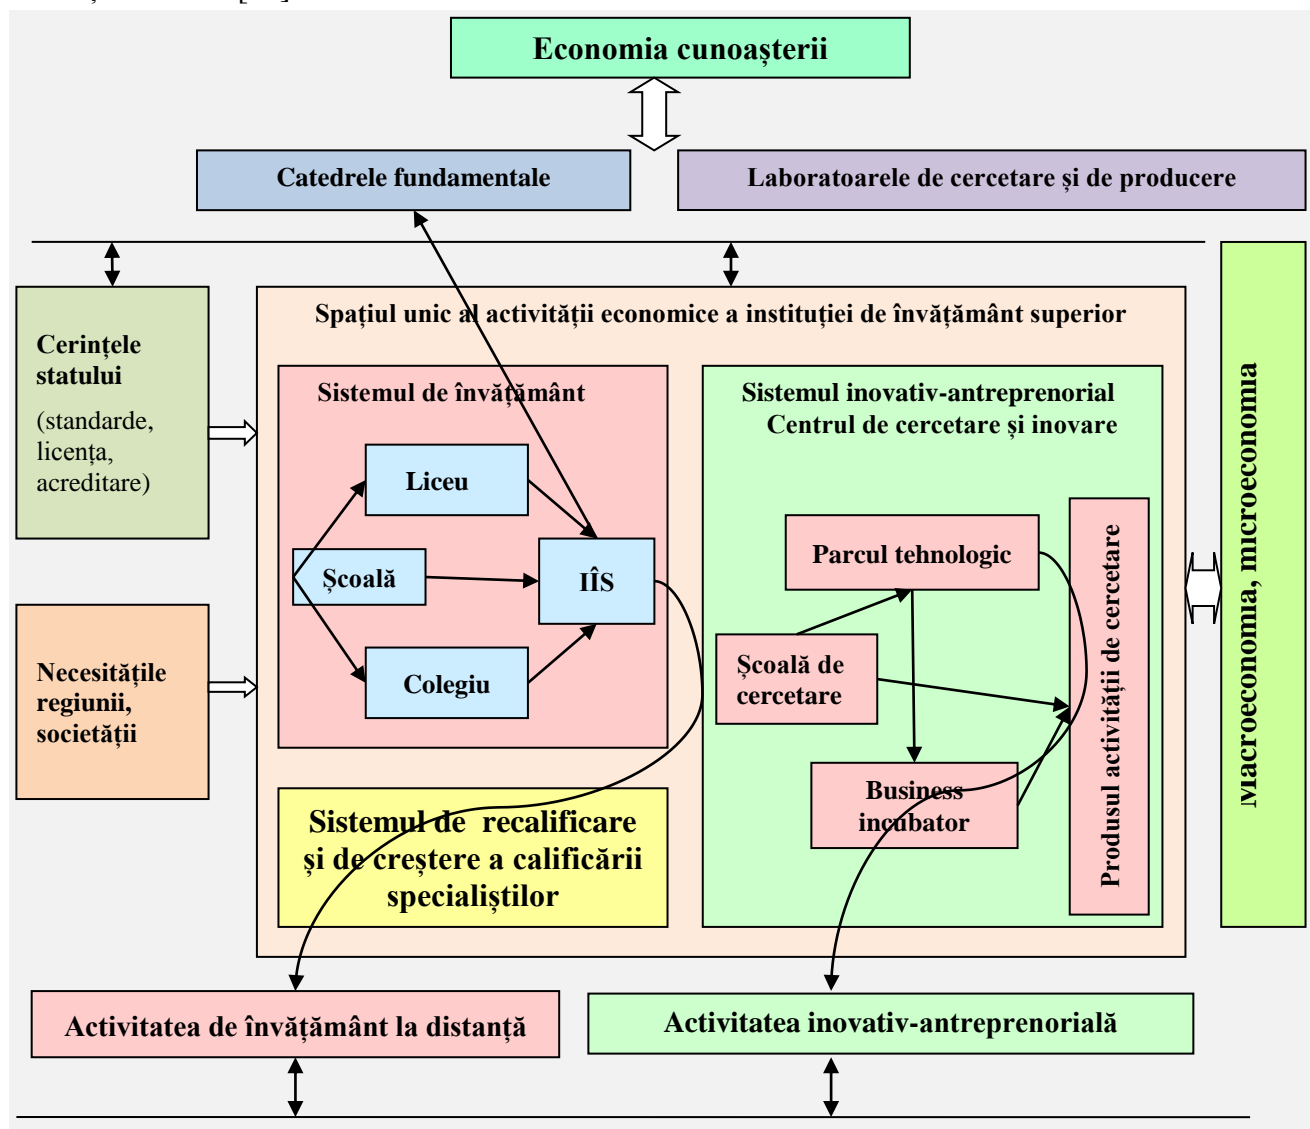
Economia cunoașterii

Catedrele fundamentale

Laboratoarele de cercetare și de producere

Cerințele statului
(standarde, licența, acreditare)

Necesitățile regiunii, societății

Spațiul unic al activității economice a instituției de învățământ superior

Sistemul de învățământ

Liceu

Școală

IÎS

Colegiu

Sistemul inovativ-antreprenorial
Centrul de cercetare și inovare

Parcul tehnologic

Școală de cercetare

Business incubator

Produsul activității de cercetare

Sistemul de recalificare și de creștere a calificării specialiștilor

Macroeconomia, microeconomia

Activitatea de învățământ la distanță

Activitatea inovativ-antreprenorială